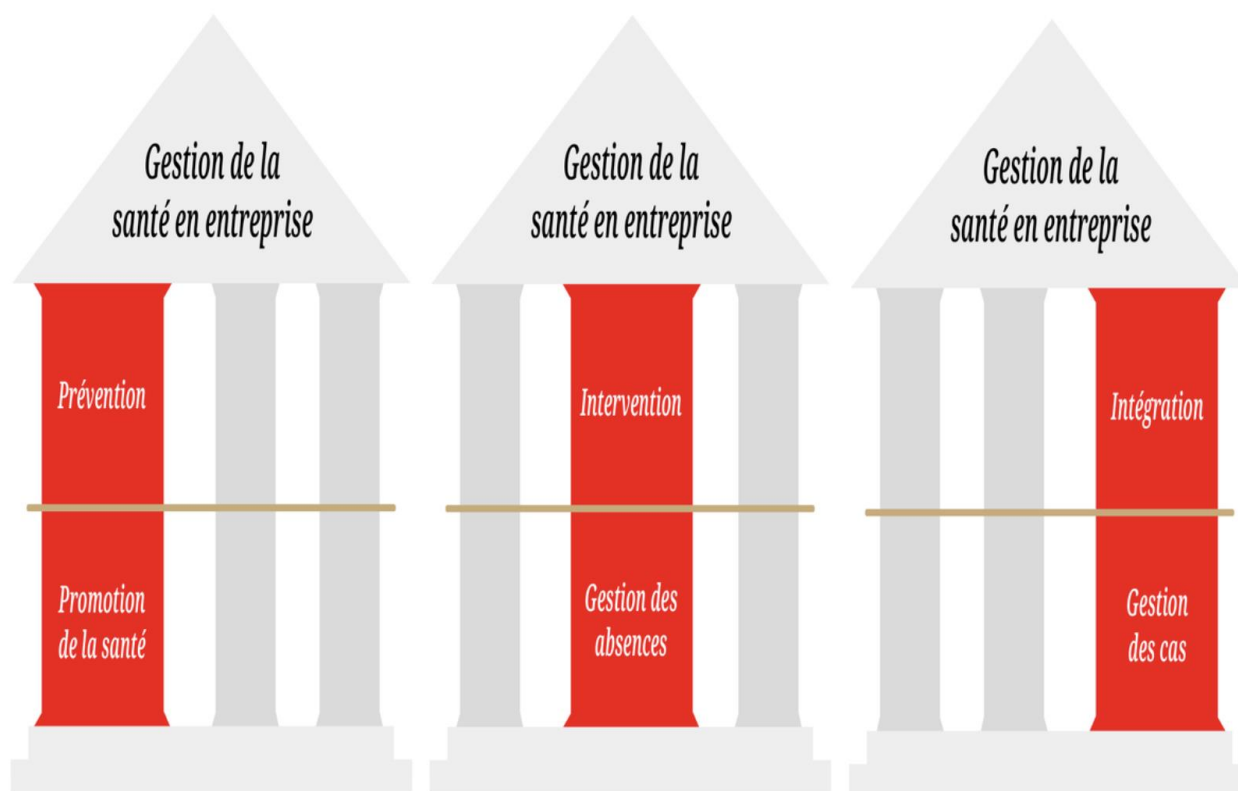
Gestion de la santé en entreprise

Prévention

Promotion de la santé

Gestion de la santé en entreprise

Intervention

Gestion des absences

Gestion de la santé en entreprise

Intégration

Gestion des cas